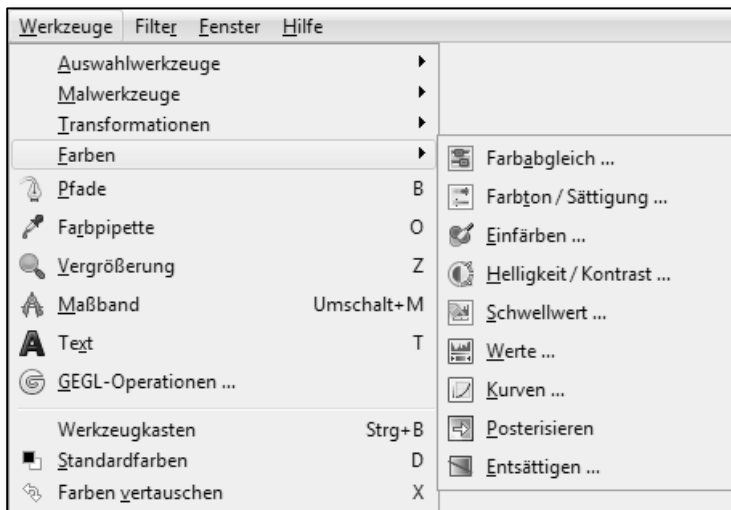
Werkzeuge Filter Fenster Hilfe

Auswahlwerkzeuge
Malwerkzeuge
Transformationen
Farben
Pfade B
Farbpipette O
Vergrößerung Z
Maßband Umschalt+M
Text T
GEGL-Operationen ...
Werkzeugkasten Strg+B
Standardfarben D
Farben vertauschen X

Farbabgleich ...
Farbton / Sättigung ...
Einfärben ...
Helligkeit / Kontrast ...
Schwellwert ...
Werte ...
Kurven ...
Posterisieren
Entsättigen ...